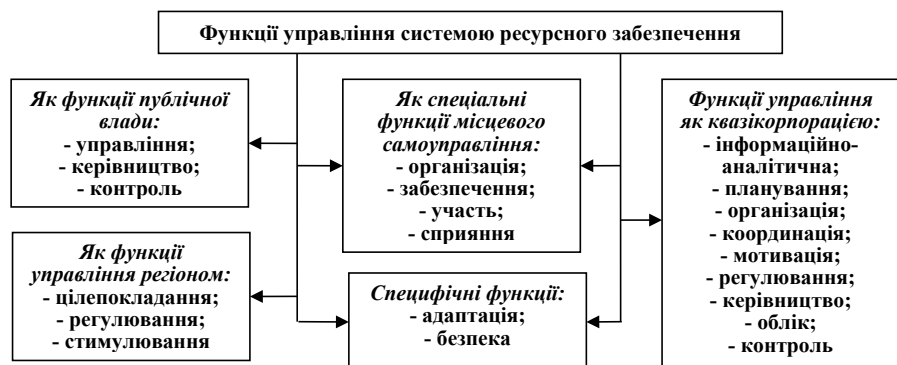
Функції управління системою ресурсного забезпечення

Як функції публічної влади:
- управління;
- керівництво;
- контроль

Як спеціальні функції місцевого самоуправління:
- організація;
- забезпечення;
- участь;
- сприяння

Функції управління як квазікорпорацією:
- інформаційно-аналітична;
- планування;
- організація;
- координація;
- мотивація;
- регулювання;
- керівництво;
- облік;
- контроль

Як функції управління регіоном:
- цілепокладання;
- регулювання;
- стимулювання

Специфічні функції:
- адаптація;
- безпека